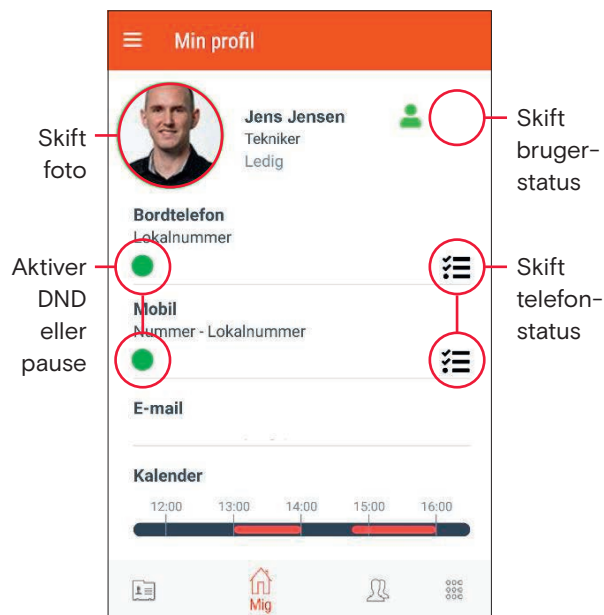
Min profil

Skift foto

Jens Jensen
Tekniker
Ledig

Skift bruger-status

Bordtelefon
Lokalnummer

Aktiver DND eller pause

Skift telefon-status

Mobil
Nummer - Lokalnummer

E-mail

Kalender
12:00 13:00 14:00 15:00 16:00

Mig